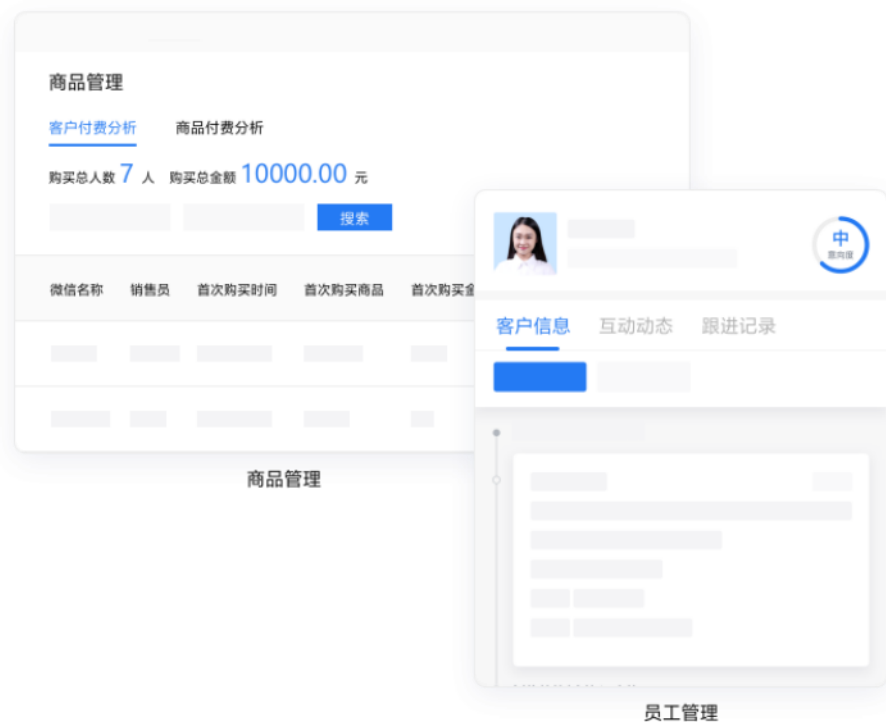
商品管理

客户付费分析 商品付费分析

购买总人数 7 人 购买总金额 10000.00 元

搜索

| 微信名称 | 销售员 | 首次购买时间 | 首次购买商品 | 首次购买金 |
|---|---|---|---|---|

商品管理

中
意向度

客户信息 互动动态 跟进记录

员工管理